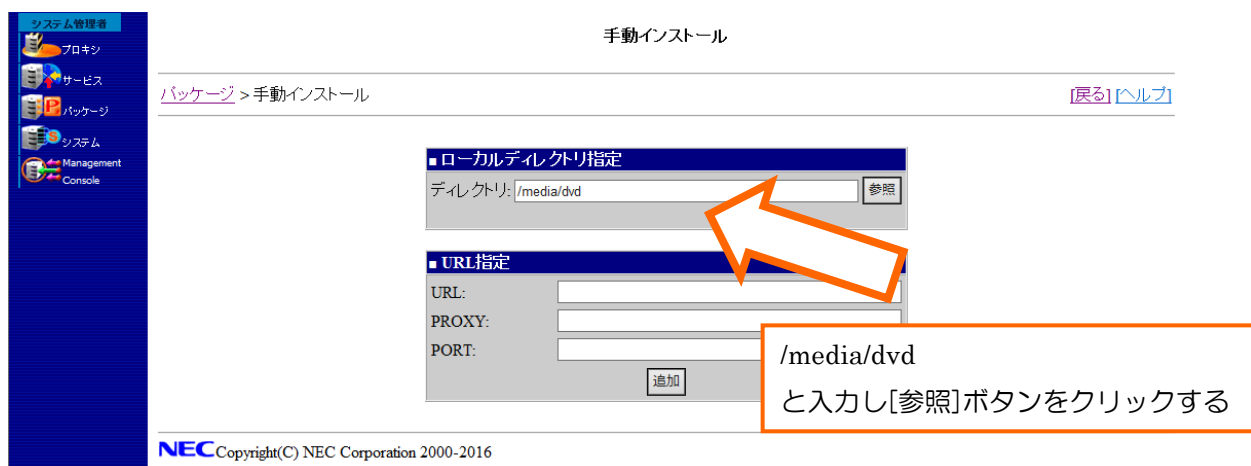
システム管理者
プロキシ
サービス
パッケージ
システム
Management Console

手動インストール

パッケージ > 手動インストール

[戻る] [ヘルプ]

■ ローカルディレクトリ指定
ディレクトリ: /media/dvd
参照

■ URL指定
URL:
PROXY:
PORT:
追加

/media/dvd
と入力し[参照]ボタンをクリックする

NEC Copyright(C) NEC Corporation 2000-2016